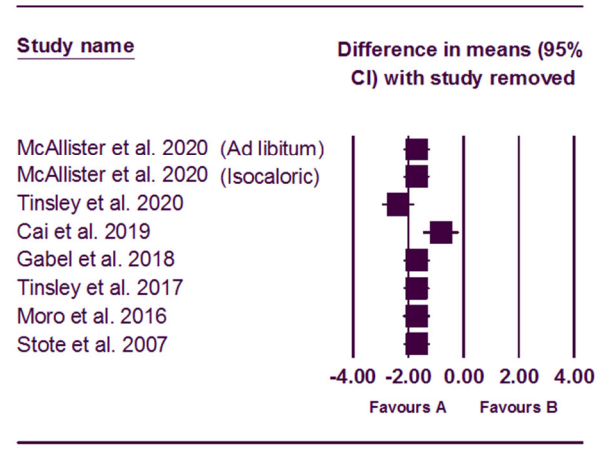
Study name

Difference in means (95% CI) with study removed

McAllister et al. 2020 (Ad libitum)
McAllister et al. 2020 (Isocaloric)
Tinsley et al. 2020
Cai et al. 2019
Gabel et al. 2018
Tinsley et al. 2017
Moro et al. 2016
Stote et al. 2007

-4.00 -2.00 0.00 2.00 4.00

Favours A Favours B